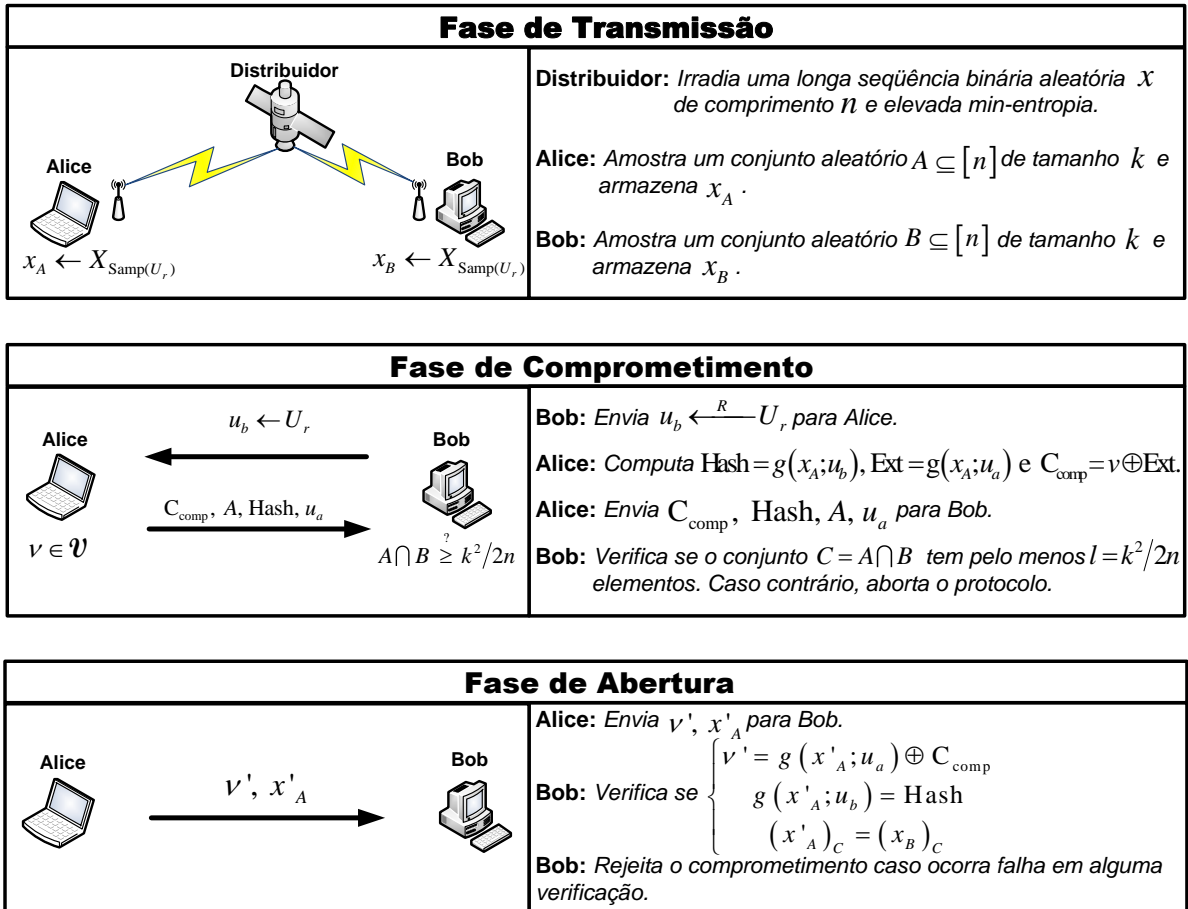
Fase de Transmissão

Distribuidor

Alice

Bob

$x_A \leftarrow X_{\text{Samp}(U_r)}$

$x_B \leftarrow X_{\text{Samp}(U_r)}$

**Distribuidor:** Irradia uma longa seqüência binária aleatória $x$ de comprimento $n$ e elevada min-entropia.

**Alice:** Amostra um conjunto aleatório $A \subseteq [n]$ de tamanho $k$ e armazena $x_A$.

**Bob:** Amostra um conjunto aleatório $B \subseteq [n]$ de tamanho $k$ e armazena $x_B$.

Fase de Comprometimento

Alice

Bob

$u_b \leftarrow U_r$

$C_{comp}, A, \text{Hash}, u_a$

$v \in \mathcal{V}$

$A \cap B \overset{?}{\geq} k^2/2n$

**Bob:** Envia $u_b \xleftarrow{R} U_r$ para Alice.

**Alice:** Computa $\text{Hash} = g(x_A; u_b), \text{Ext} = g(x_A; u_a)$ e $C_{comp} = v \oplus \text{Ext}$.

**Alice:** Envia $C_{comp}$, Hash, $A$, $u_a$ para Bob.

**Bob:** Verifica se o conjunto $C = A \cap B$ tem pelo menos $l = k^2/2n$ elementos. Caso contrário, aborta o protocolo.

Fase de Abertura

Alice

Bob

$v', x'_A$

**Alice:** Envia $v', x'_A$ para Bob.

**Bob:** Verifica se $\begin{cases} v' = g(x'_A; u_a) \oplus C_{comp} \\ g(x'_A; u_b) = \text{Hash} \\ (x'_A)_C = (x_B)_C \end{cases}$

**Bob:** Rejeita o comprometimento caso ocorra falha em alguma verificação.